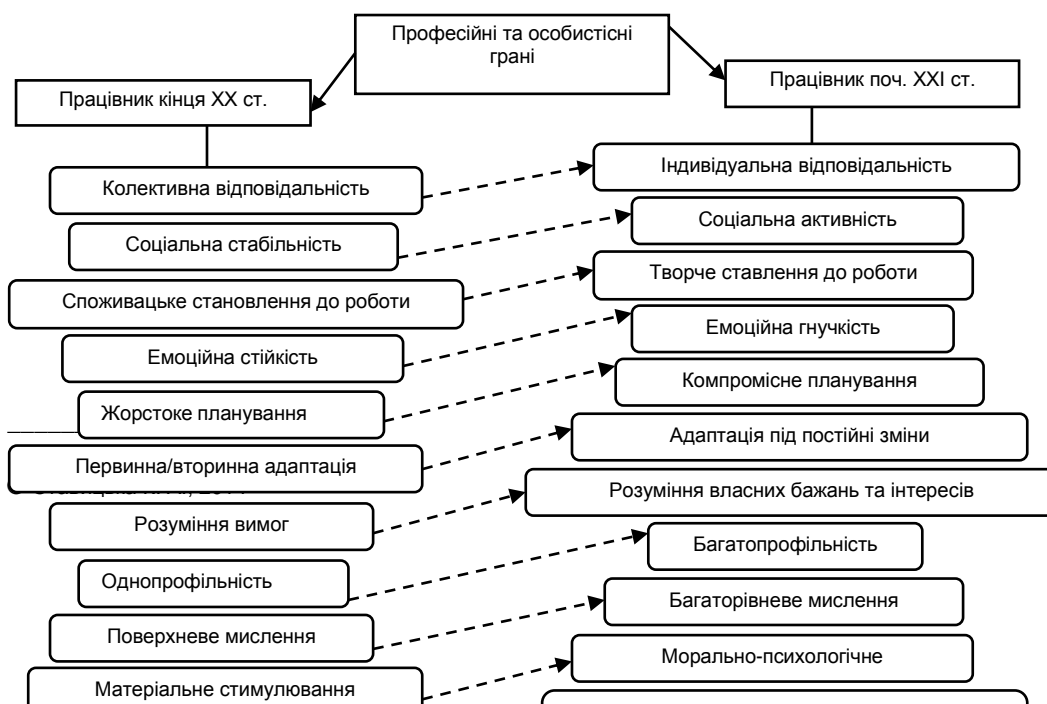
Професійні та особистісні грані

Працівник кінця XX ст.

Працівник поч. XXI ст.

Колективна відповідальність

Індивідуальна відповідальність

Соціальна стабільність

Соціальна активність

Споживацьке становлення до роботи

Творче ставлення до роботи

Емоційна стійкість

Емоційна гнучкість

Жорстоке планування

Компромісне планування

Первинна/вторинна адаптація

Адаптація під постійні зміни

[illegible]

Розуміння вимог

Розуміння власних бажань та інтересів

Однопрофільність

Багатопрофільність

Поверхневе мислення

Багаторівневе мислення

Матеріальне стимулювання

Морально-психологічне